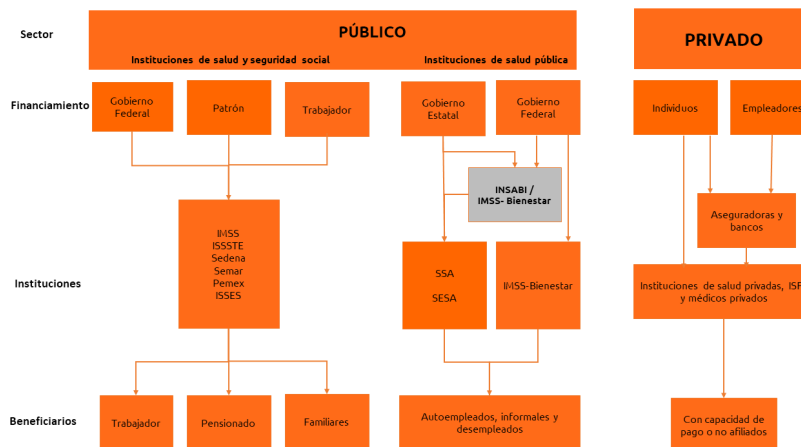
Sector

PÚBLICO

Instituciones de salud y seguridad social

Instituciones de salud pública

PRIVADO

Financiamiento

Gobierno Federal

Patrón

Trabajador

Gobierno Estatal

Gobierno Federal

Individuos

Empleadores

INSABI / IMSS- Bienestar

Aseguradoras y bancos

Instituciones

IMSS
ISSSTE
Sedena
Semar
Pemex
ISSES

SSA

SESA

IMSS-Bienestar

Instituciones de salud privadas, ISF y médicos privados

Beneficiarios

Trabajador

Pensionado

Familiares

Autoempleados, informales y desempleados

Con capacidad de pago o no afiliados